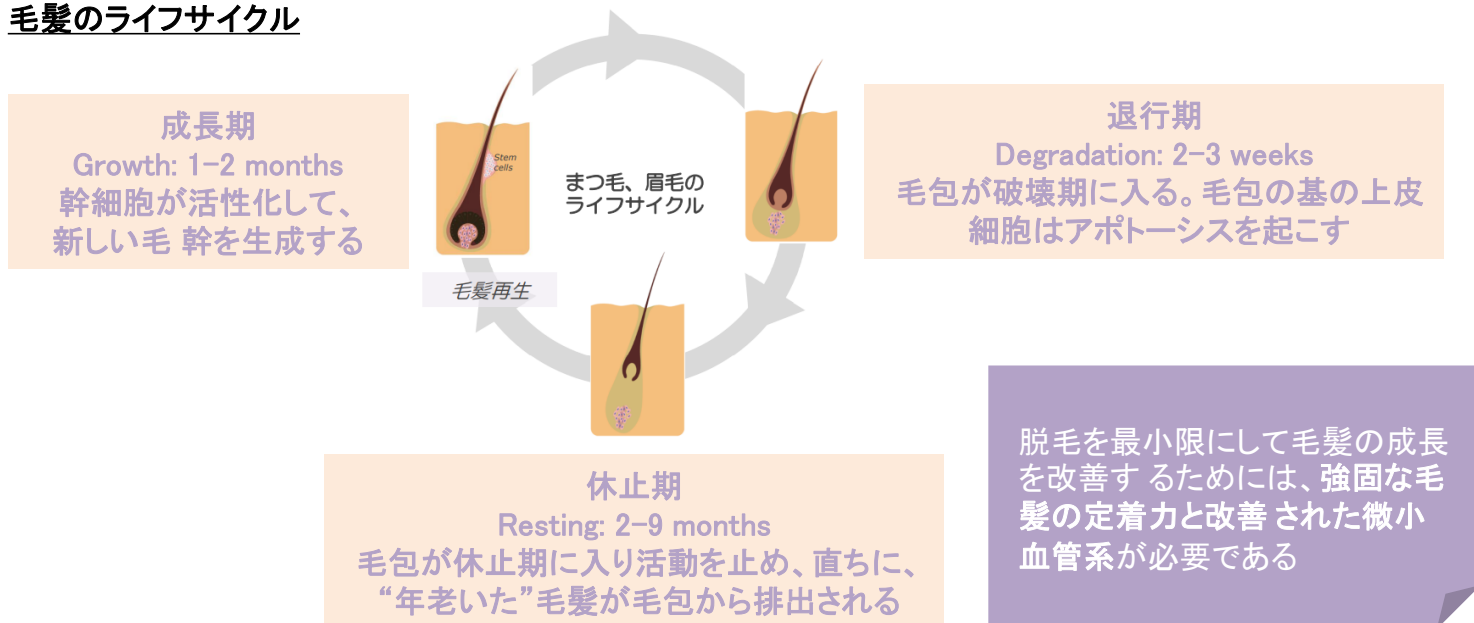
毛髪のライフサイクル

成長期
Growth: 1-2 months
幹細胞が活性化して、新しい毛 幹を生成する

Stem cells

まつ毛、眉毛のライフサイクル

毛髪再生

退行期
Degradation: 2-3 weeks
毛包が破壊期に入る。毛包の基の上皮細胞はアポトーシスを起こす

休止期
Resting: 2-9 months
毛包が休止期に入り活動を止め、直ちに、"年老いた"毛髪が毛包から排出される

脱毛を最小限にして毛髪の成長を改善するためには、強固な毛髪の定着力と改善された微小血管系が必要である